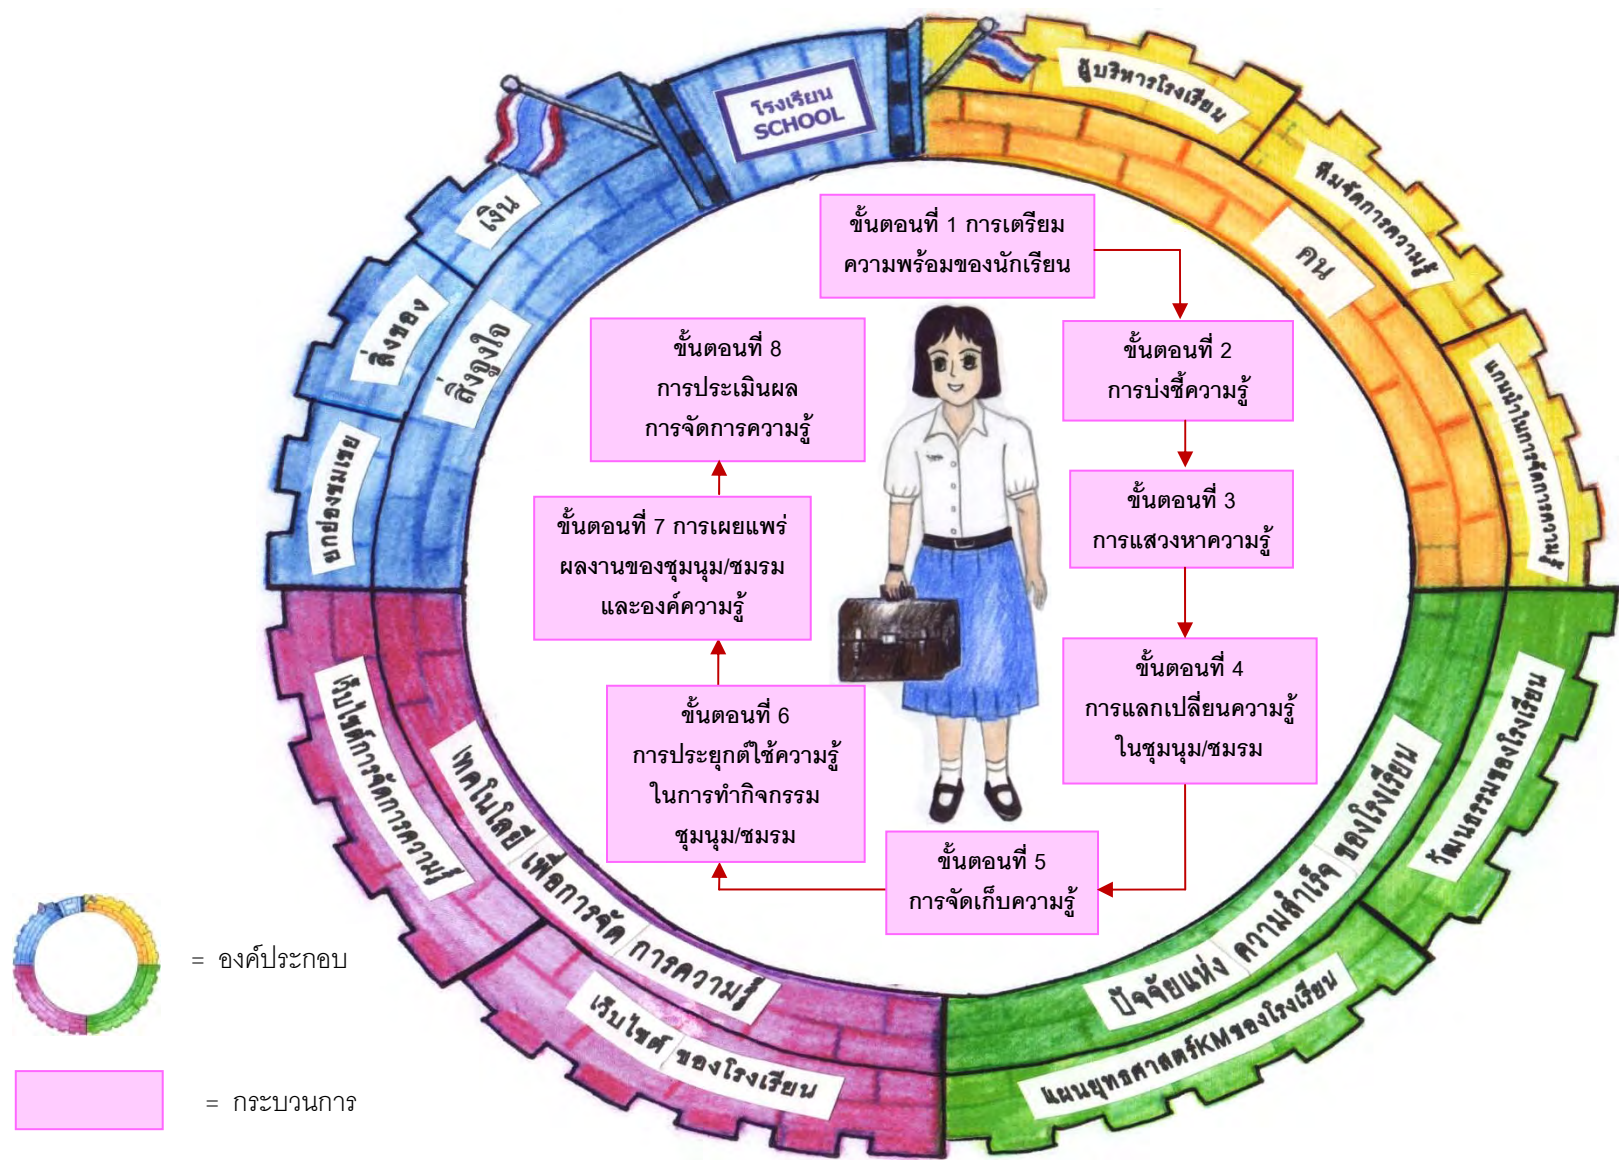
โรงเรียน
SCHOOL

ผู้บริหารโรงเรียน
ทีมจัดการความรู้
คน
แกนนำในการจัดการความรู้

เงิน
สิ่งของ
สิ่งจูงใจ
ยกย่องชมเชย

ขั้นตอนที่ 1 การเตรียมความพร้อมของนักเรียน

ขั้นตอนที่ 2 การบ่งชี้ความรู้

ขั้นตอนที่ 3 การแสวงหาความรู้

ขั้นตอนที่ 4 การแลกเปลี่ยนความรู้ในชุมนุม/ชมรม

ขั้นตอนที่ 5 การจัดเก็บความรู้

ขั้นตอนที่ 6 การประยุกต์ใช้ความรู้ในการทำกิจกรรมชุมนุม/ชมรม

ขั้นตอนที่ 7 การเผยแพร่ผลงานของชุมนุม/ชมรมและองค์ความรู้

ขั้นตอนที่ 8 การประเมินผลการจัดการความรู้

วัฒนธรรมของโรงเรียน
ปัจจัยแห่ง ความสำเร็จ ของโรงเรียน
แผนยุทธศาสตร์KMของโรงเรียน

เว็บไซต์การจัดการความรู้
เทคโนโลยี เพื่อการจัด การความรู้
เว็บไซต์ ของโรงเรียน

= องค์ประกอบ

= กระบวนการ